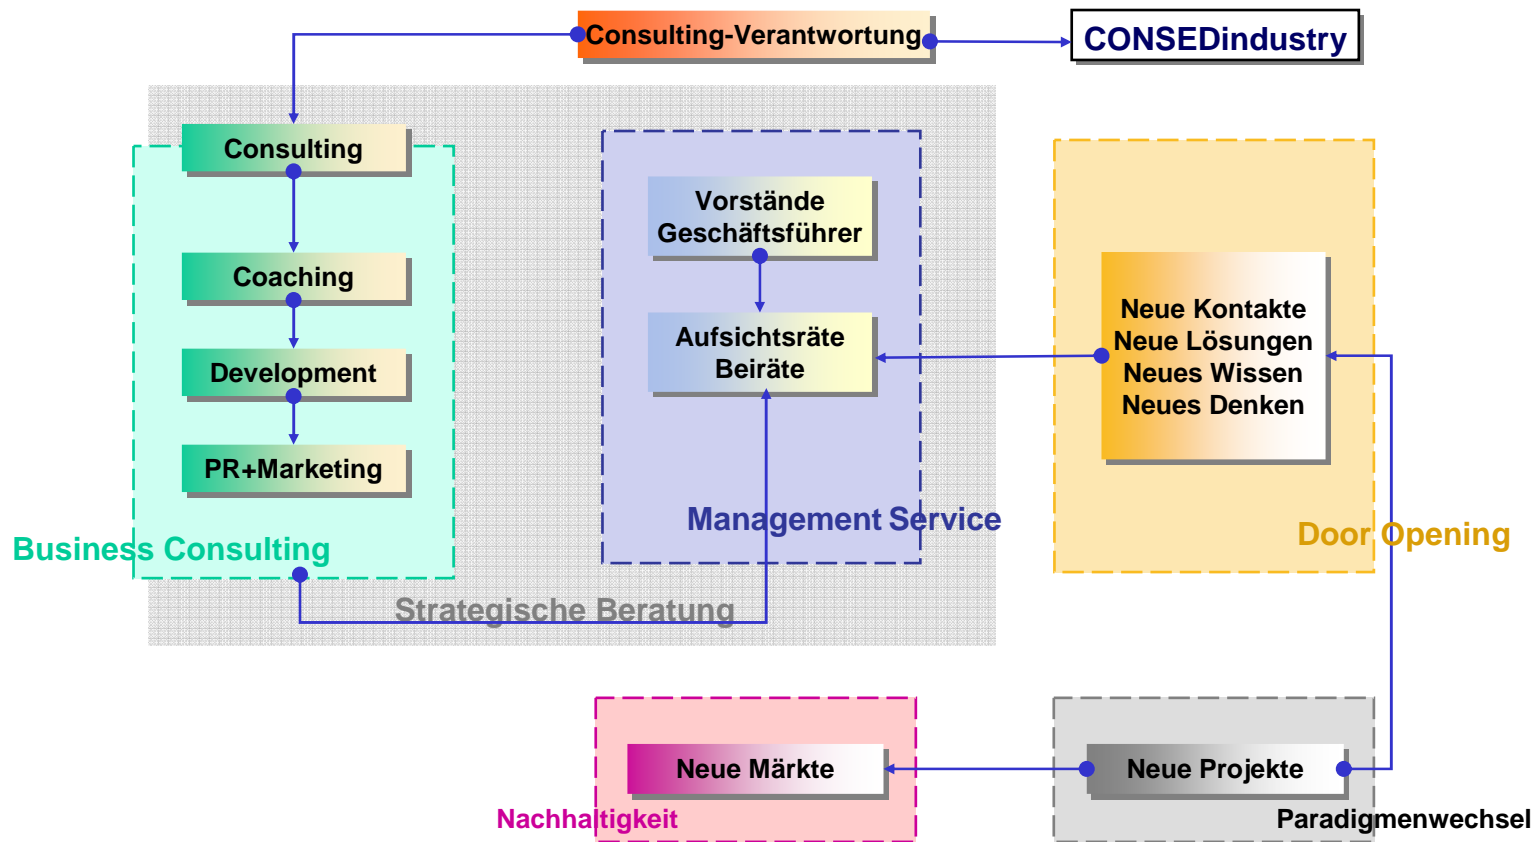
Consulting-Verantwortung

CONSEDindustry

Consulting

Coaching

Development

PR+Marketing

Business Consulting

Vorstände
Geschäftsführer

Aufsichtsräte
Beiräte

Management Service

Neue Kontakte
Neue Lösungen
Neues Wissen
Neues Denken

Door Opening

Strategische Beratung

Neue Märkte

Nachhaltigkeit

Neue Projekte

Paradigmenwechsel